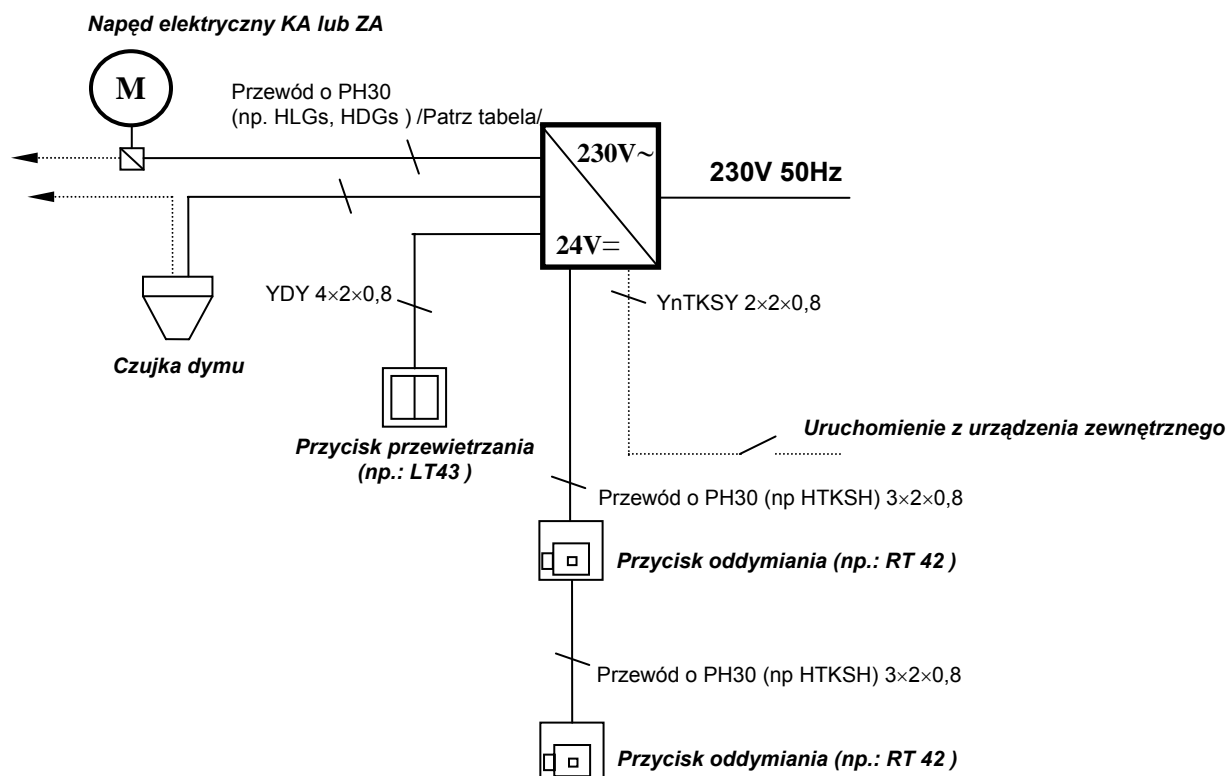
Napęd elektryczny KA lub ZA

M

Przewód o PH30 (np. HLGs, HDGs ) /Patrz tabela/

230V~

24V=

230V 50Hz

YDY 4×2×0,8

YnTKSY 2×2×0,8

Czujka dymu

Przycisk przewietrzania (np.: LT43 )

Uruchomienie z urządzenia zewnętrznego

Przewód o PH30 (np HTKSH) 3×2×0,8

Przycisk oddymiania (np.: RT 42 )

Przewód o PH30 (np HTKSH) 3×2×0,8

Przycisk oddymiania (np.: RT 42 )